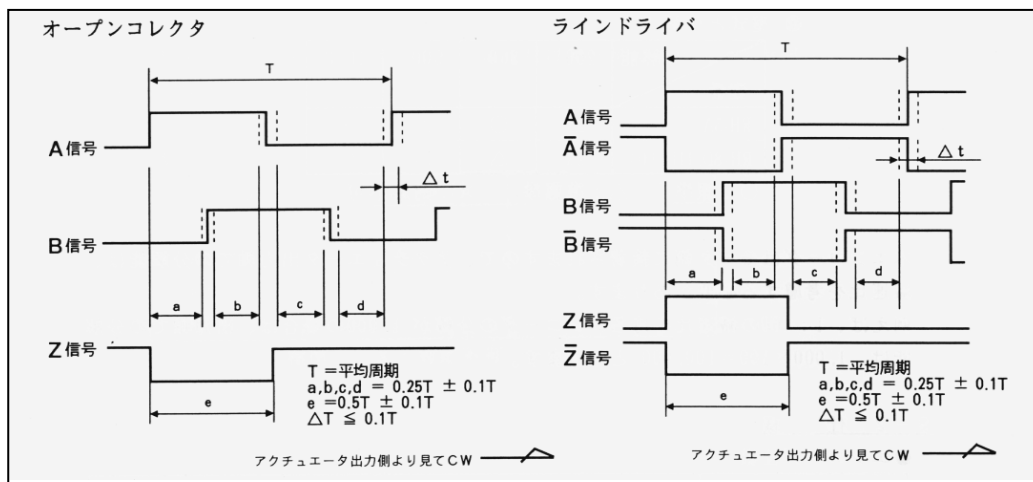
オープンコレクタ

T

A信号

△t

B信号

a b c d

Z信号

e

T＝平均周期
a,b,c,d ＝ 0.25T ± 0.1T
e ＝0.5T ± 0.1T
$\triangle$T ≦ 0.1T

アクチュエータ出力側より見てＣＷ

ラインドライバ

T

A信号
$\bar{A}$信号

△t

B信号
$\bar{B}$信号

a b c d

Z信号
$\bar{Z}$信号

e

T＝平均周期
a,b,c,d ＝ 0.25T ± 0.1T
e ＝0.5T ± 0.1T
$\triangle$T ≦ 0.1T

アクチュエータ出力側より見てＣＷ